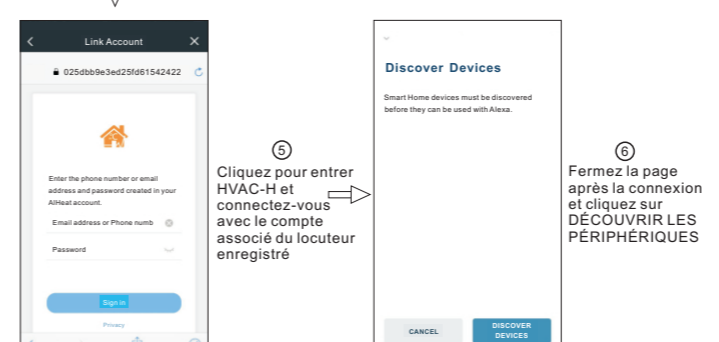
Link Account

025dbb9e3ed25fd61542422

Enter the phone number or email address and password created in your AlHeat account.

Email address or Phone numb

Password

Sign in

Privacy

⑤
Cliquez pour entrer HVAC-H et connectez-vous avec le compte associé du locuteur enregistré

Discover Devices

Smart Home devices must be discovered before they can be used with Alexa.

CANCEL

DISCOVER DEVICES

⑥
Fermez la page après la connexion et cliquez sur DÉCOUVRIR LES PÉRIPHÉRIQUES